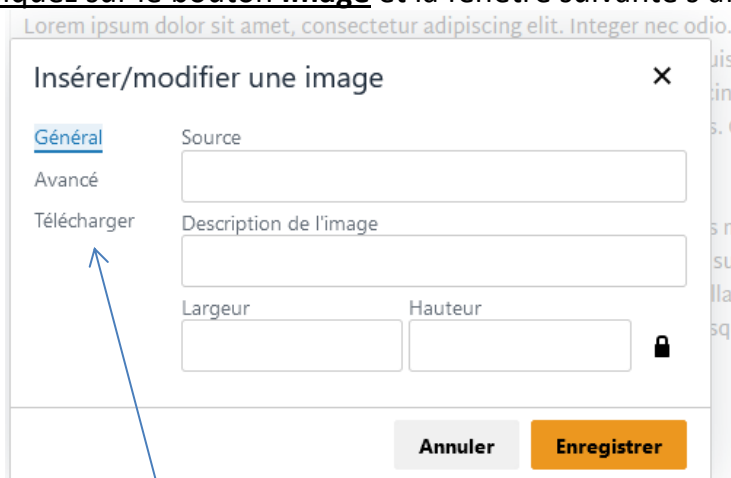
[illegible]iquez sur le bouton Image et la fenêtre suivante s'a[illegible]

Lorem ipsum dolor sit amet, consectetur adipiscing elit. Integer nec odio.

Insérer/modifier une image

×

Général
Avancé
Télécharger

Source

Description de l'image

Largeur
Hauteur

Annuler
Enregistrer